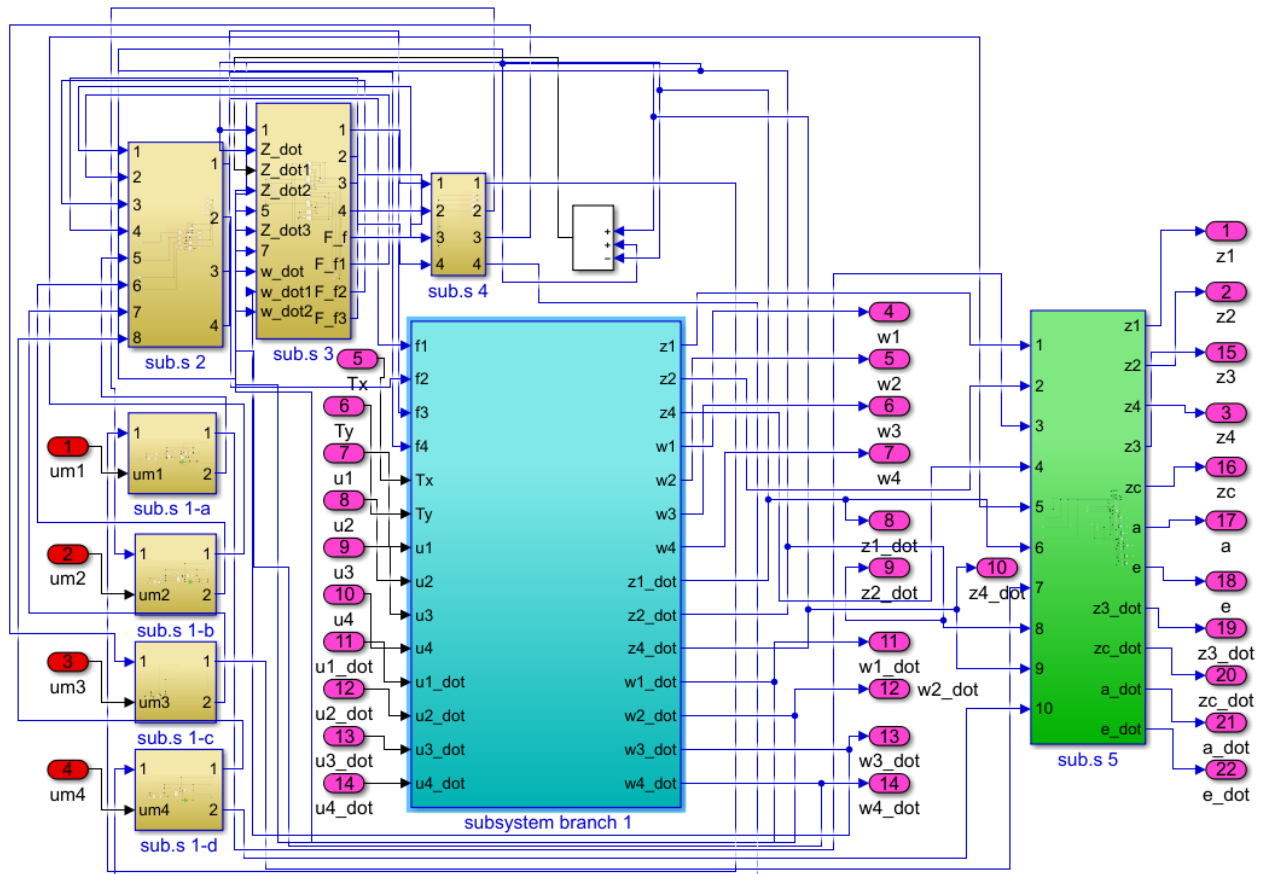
1
2
3
4
5
6
7
8
1
2
3
4
sub.s 2

1
Z_dot
Z_dot1
Z_dot2
5
Z_dot3
7
w_dot
w_dot1
w_dot2
1
2
3
4
F_f
F_f1
F_f2
F_f3
sub.s 3

1
2
3
4
1
2
3
4
sub.s 4

+
+
−

1
um1
1
um1
1
2
sub.s 1-a

2
um2
1
um2
1
2
sub.s 1-b

3
um3
1
um3
1
2
sub.s 1-c

4
um4
1
um4
1
2
sub.s 1-d

5
Tx
6
Ty
7
u1
8
u2
9
u3
10
u4
11
u1_dot
12
u2_dot
13
u3_dot
14
u4_dot

f1
f2
f3
f4
Tx
Ty
u1
u2
u3
u4
u1_dot
u2_dot
u3_dot
u4_dot
z1
z2
z4
w1
w2
w3
w4
z1_dot
z2_dot
z4_dot
w1_dot
w2_dot
w3_dot
w4_dot
subsystem branch 1

4
w1
5
w2
6
w3
7
w4
8
z1_dot
9
z2_dot
10
z4_dot
11
w1_dot
12
w2_dot
13
w3_dot
14
w4_dot

1
2
3
4
5
6
7
8
9
10
z1
z2
z4
z3
zc
a
e
z3_dot
zc_dot
a_dot
e_dot
sub.s 5

1
z1
2
z2
15
z3
3
z4
16
zc
17
a
18
e
19
z3_dot
20
zc_dot
21
a_dot
22
e_dot